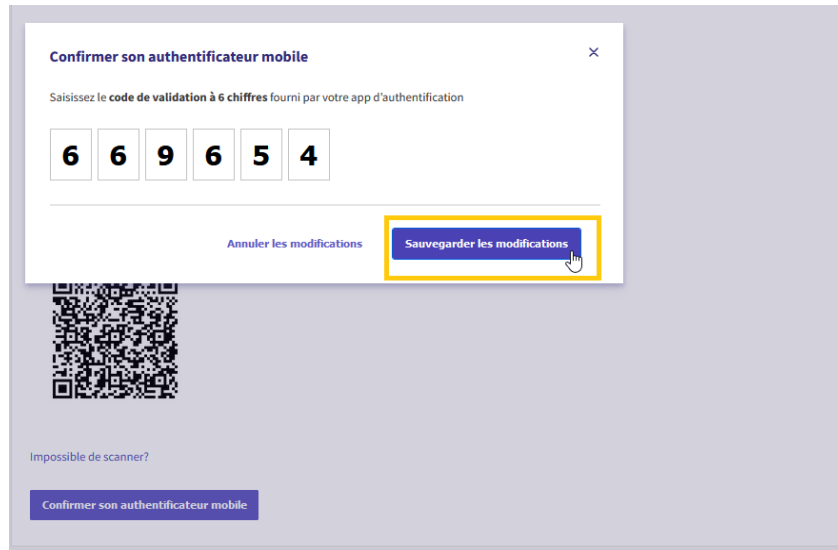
Confirmer son authentificateur mobile

×

Saisissez le **code de validation à 6 chiffres** fourni par votre app d'authentification

6 6 9 6 5 4

Annuler les modifications

Sauvegarder les modifications

Impossible de scanner?

Confirmer son authentificateur mobile